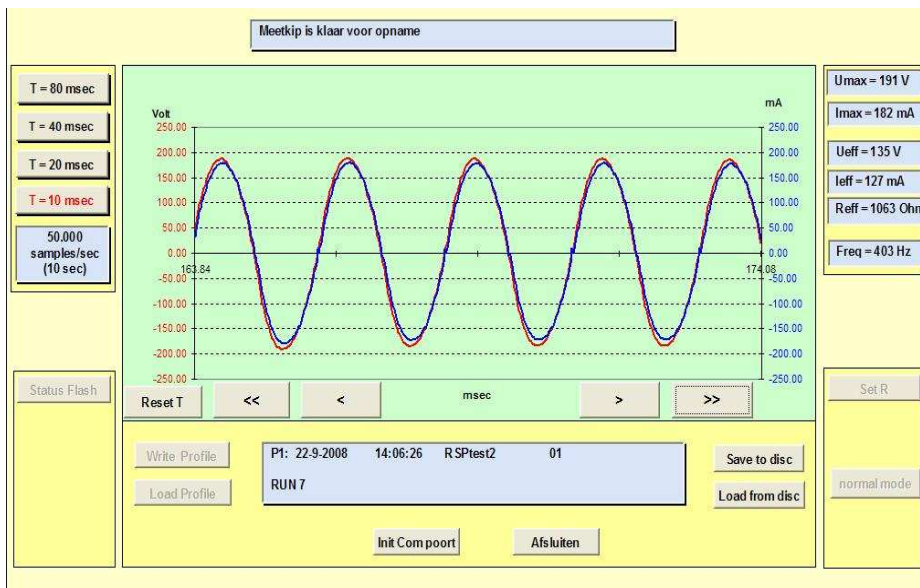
Meetkip is klaar voor opname

T = 80 msec
T = 40 msec
T = 20 msec
T = 10 msec
50.000 samples/sec (10 sec)

Volt
250.00
200.00
150.00
100.00
50.00
0.00
-50.00
-100.00
-150.00
-200.00
-250.00

mA
250.00
200.00
150.00
100.00
50.00
0.00
-50.00
-100.00
-150.00
-200.00
-250.00

163.84
174.08
msec

Umax = 191 V
Imax = 182 mA
Ueff = 135 V
Ieff = 127 mA
Reff = 1063 Ohm
Freq = 403 Hz

Status Flash
Reset T
<<
<
>
>>
Set R

Write Profile
Load Profile
P1: 22-9-2008 14:06:26 RSPtest2 01
RUN 7
Save to disc
Load from disc
normal mode
Init Compoort
Afsluiten